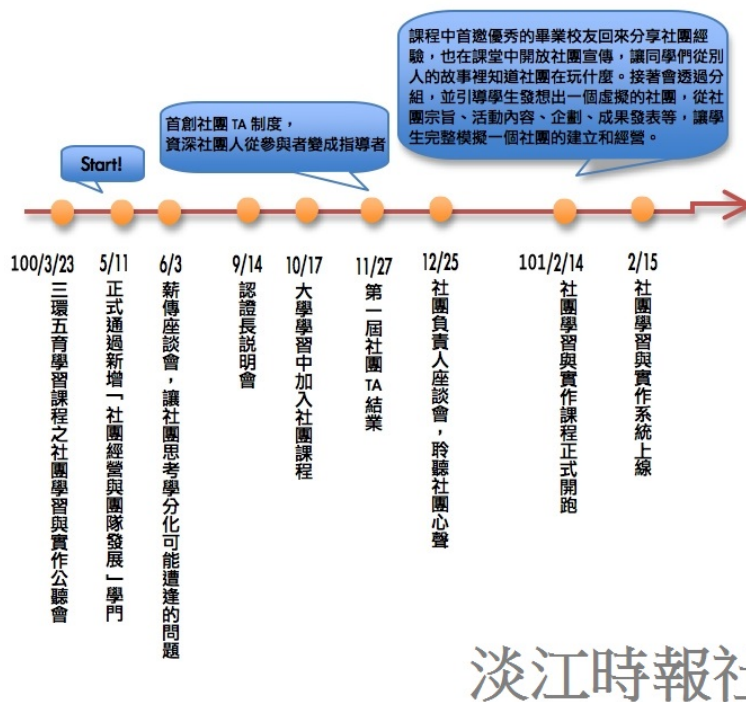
課程中首邀優秀的畢業校友回來分享社團經驗，也在課堂中開放社團宣傳，讓同學們從別人的故事裡知道社團在玩什麼。接著會透過分組，並引導學生發想出一個虛擬的社團，從社團宗旨、活動內容、企劃、成果發表等，讓學生完整模擬一個社團的建立和經營。

首創社團 TA 制度，資深社團人從參與者變成指導者

Start!

100/3/23
三環五育學習課程之社團學習與實作公聽會

5/11
正式通過新增「社團經營與團隊發展」學門

6/3
薪傳座談會，讓社團思考學分化可能遭逢的問題

9/14
認證長説明會

10/17
大學學習中加入社團課程

11/27
第一屆社團 TA 結業

12/25
社團負責人座談會，聆聽社團心聲

101/2/14
社團學習與實作課程正式開跑

2/15
社團學習與實作系統上線

淡江時報社